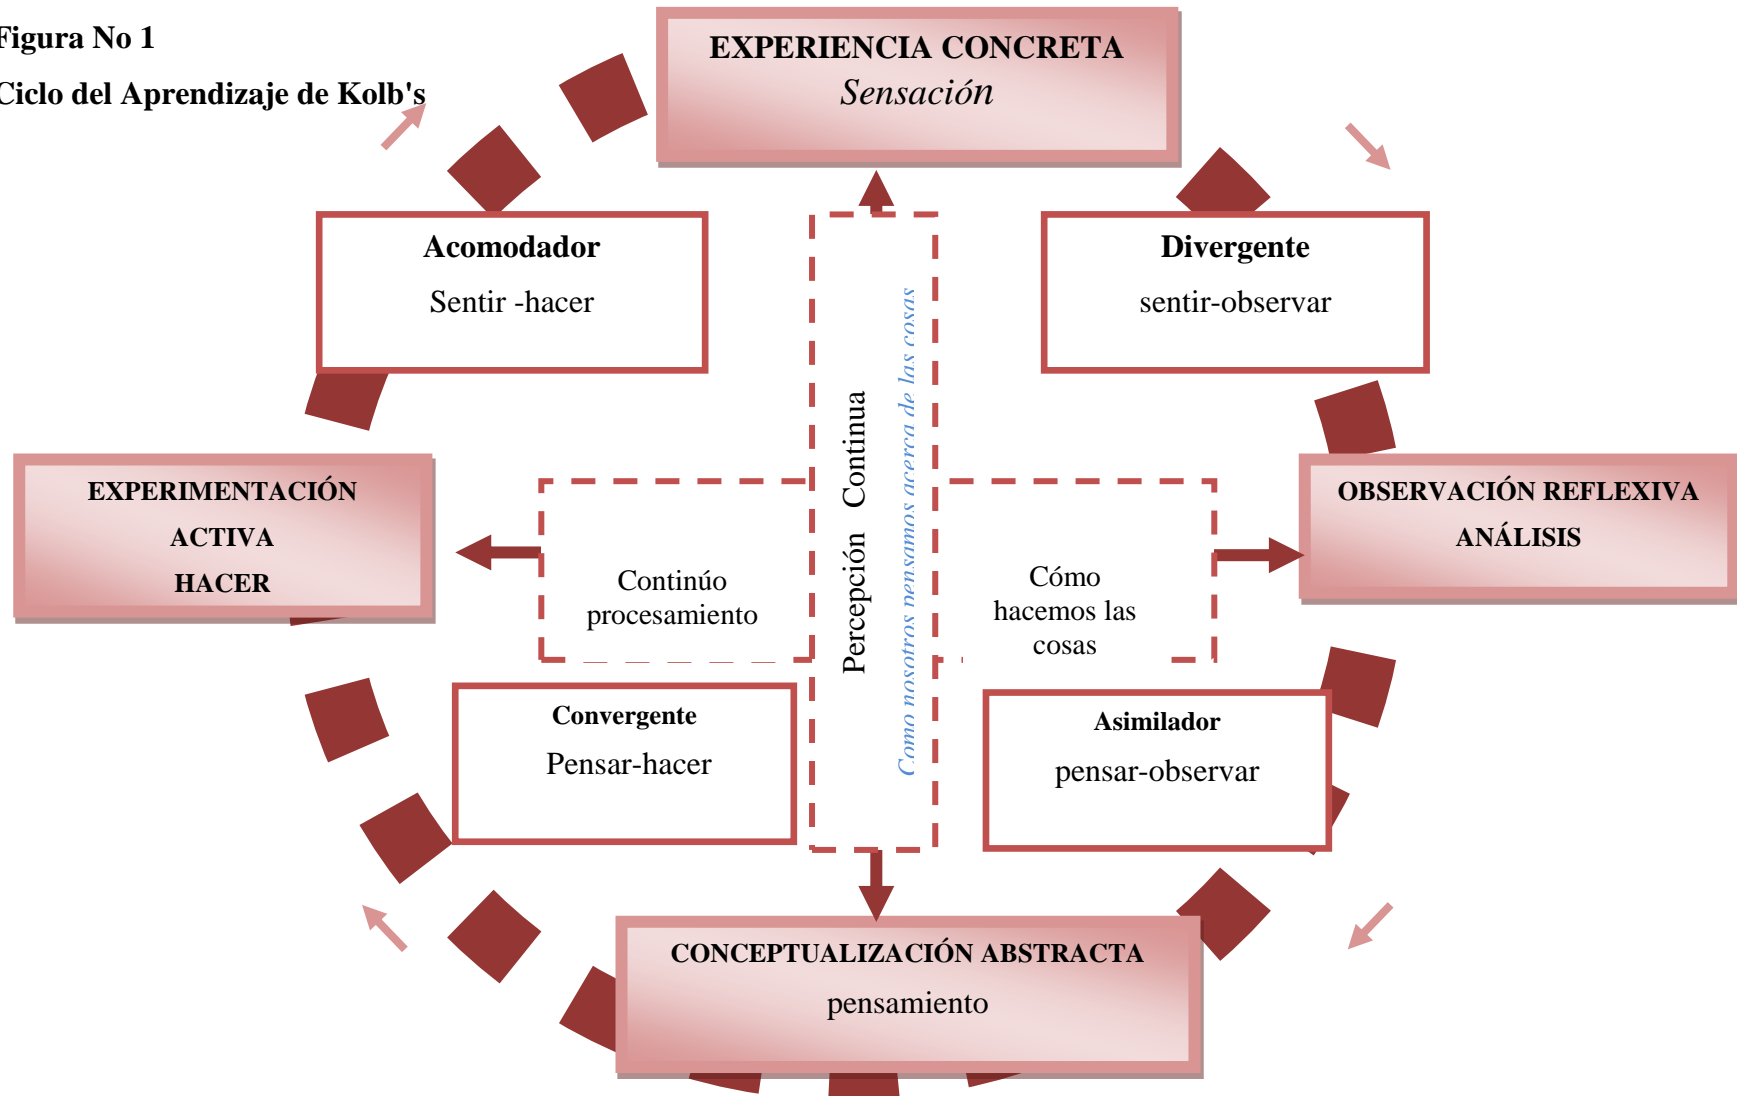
Figura No 1

Ciclo del Aprendizaje de Kolb's

EXPERIENCIA CONCRETA
Sensación

Acomodador
Sentir -hacer

Divergente
sentir-observar

EXPERIMENTACIÓN ACTIVA HACER

Continúo procesamiento

Percepción Continua

Como nosotros pensamos acerca de las cosas

Cómo hacemos las cosas

OBSERVACIÓN REFLEXIVA ANÁLISIS

Convergente
Pensar-hacer

Asimilador
pensar-observar

CONCEPTUALIZACIÓN ABSTRACTA
pensamiento